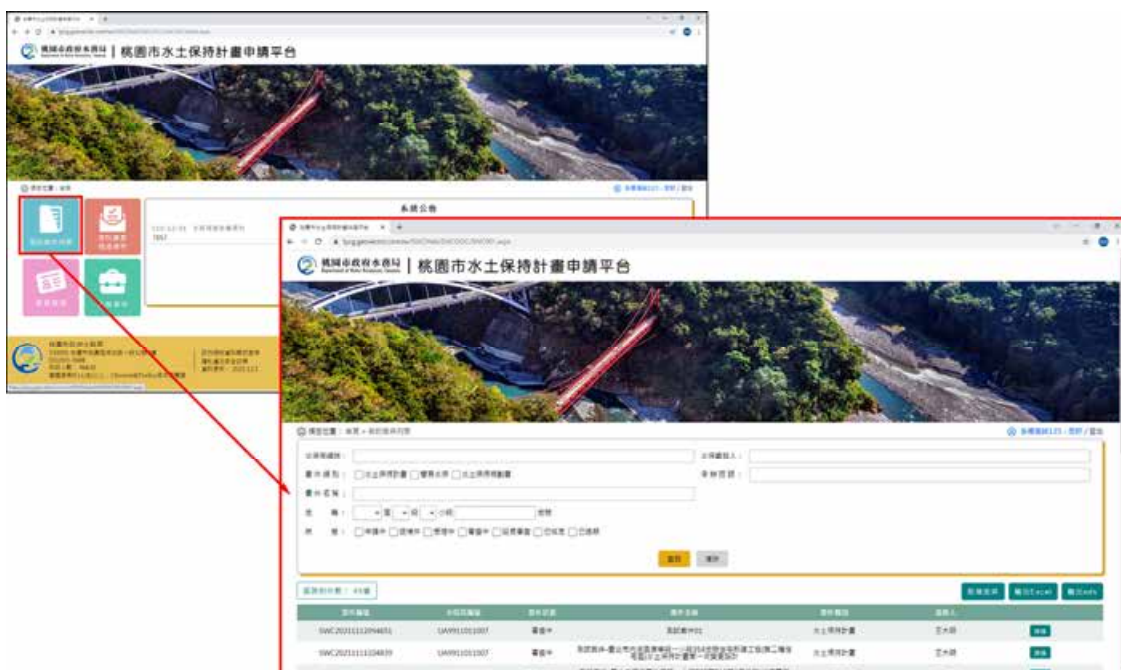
桃園市政府水務局 | 桃園市水土保持計畫申請平台

系統公告

桃園市政府水務局 | 桃園市水土保持計畫申請平台

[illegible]

查詢 清除

匯出Excel 匯出ods

| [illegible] | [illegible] | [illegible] | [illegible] | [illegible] | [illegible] | |
|---|---|---|---|---|---|---|
| SWC20211112094651 | UA9911011007 | 審查中 | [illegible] | 水土保持計畫 | 王大明 | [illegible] |
| SWC20211112104839 | UA9911011007 | 審查中 | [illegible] | 水土保持計畫 | 王大明 | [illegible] |